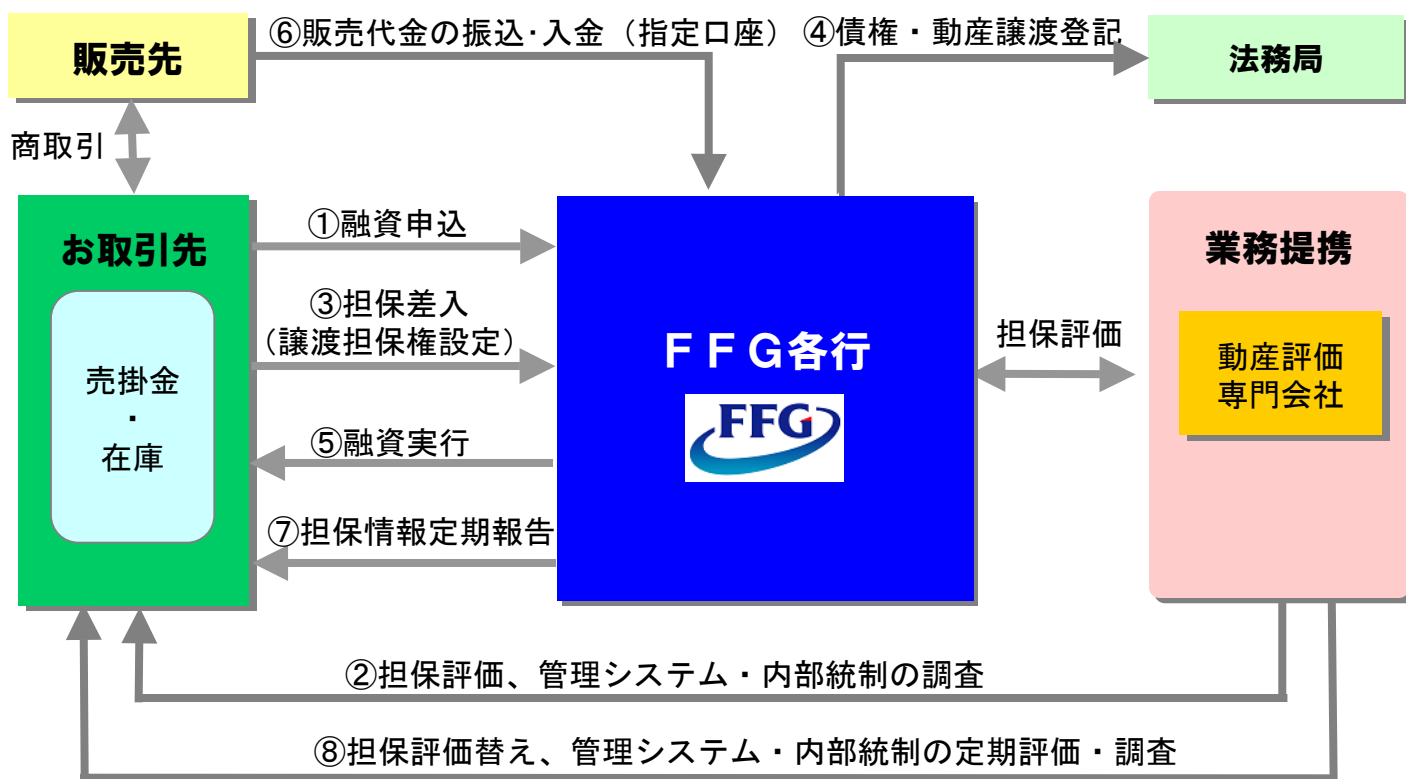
販売先

⑥販売代金の振込･入金（指定口座）

④債権・動産譲渡登記

法務局

商取引

お取引先

売掛金
・
在庫

①融資申込

③担保差入
（譲渡担保権設定）

⑤融資実行

⑦担保情報定期報告

ＦＦＧ各行

FFG

担保評価

業務提携

動産評価
専門会社

②担保評価、管理システム・内部統制の調査

⑧担保評価替え、管理システム・内部統制の定期評価・調査